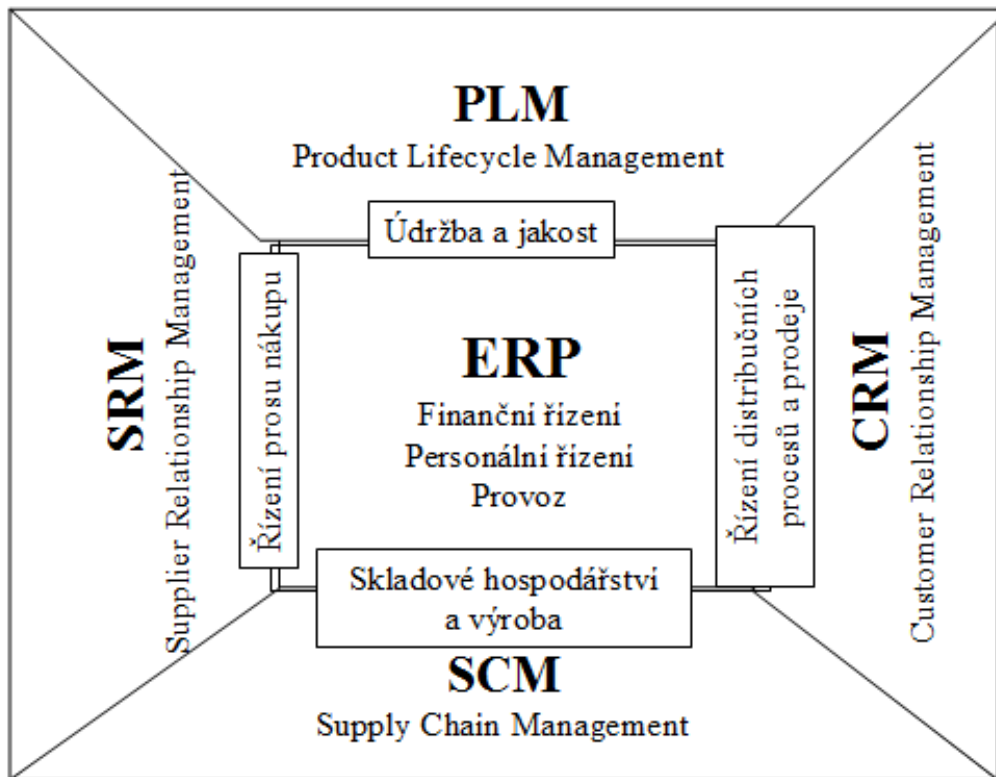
PLM
Product Lifecycle Management

Údržba a jakost

SRM
Supplier Relationship Management

Řízení prosu nákupu

ERP
Finanční řízení
Personální řízení
Provoz

Řízení distribučních procesů a prodeje

CRM
Customer Relationship Management

Skladové hospodářství a výroba

SCM
Supply Chain Management